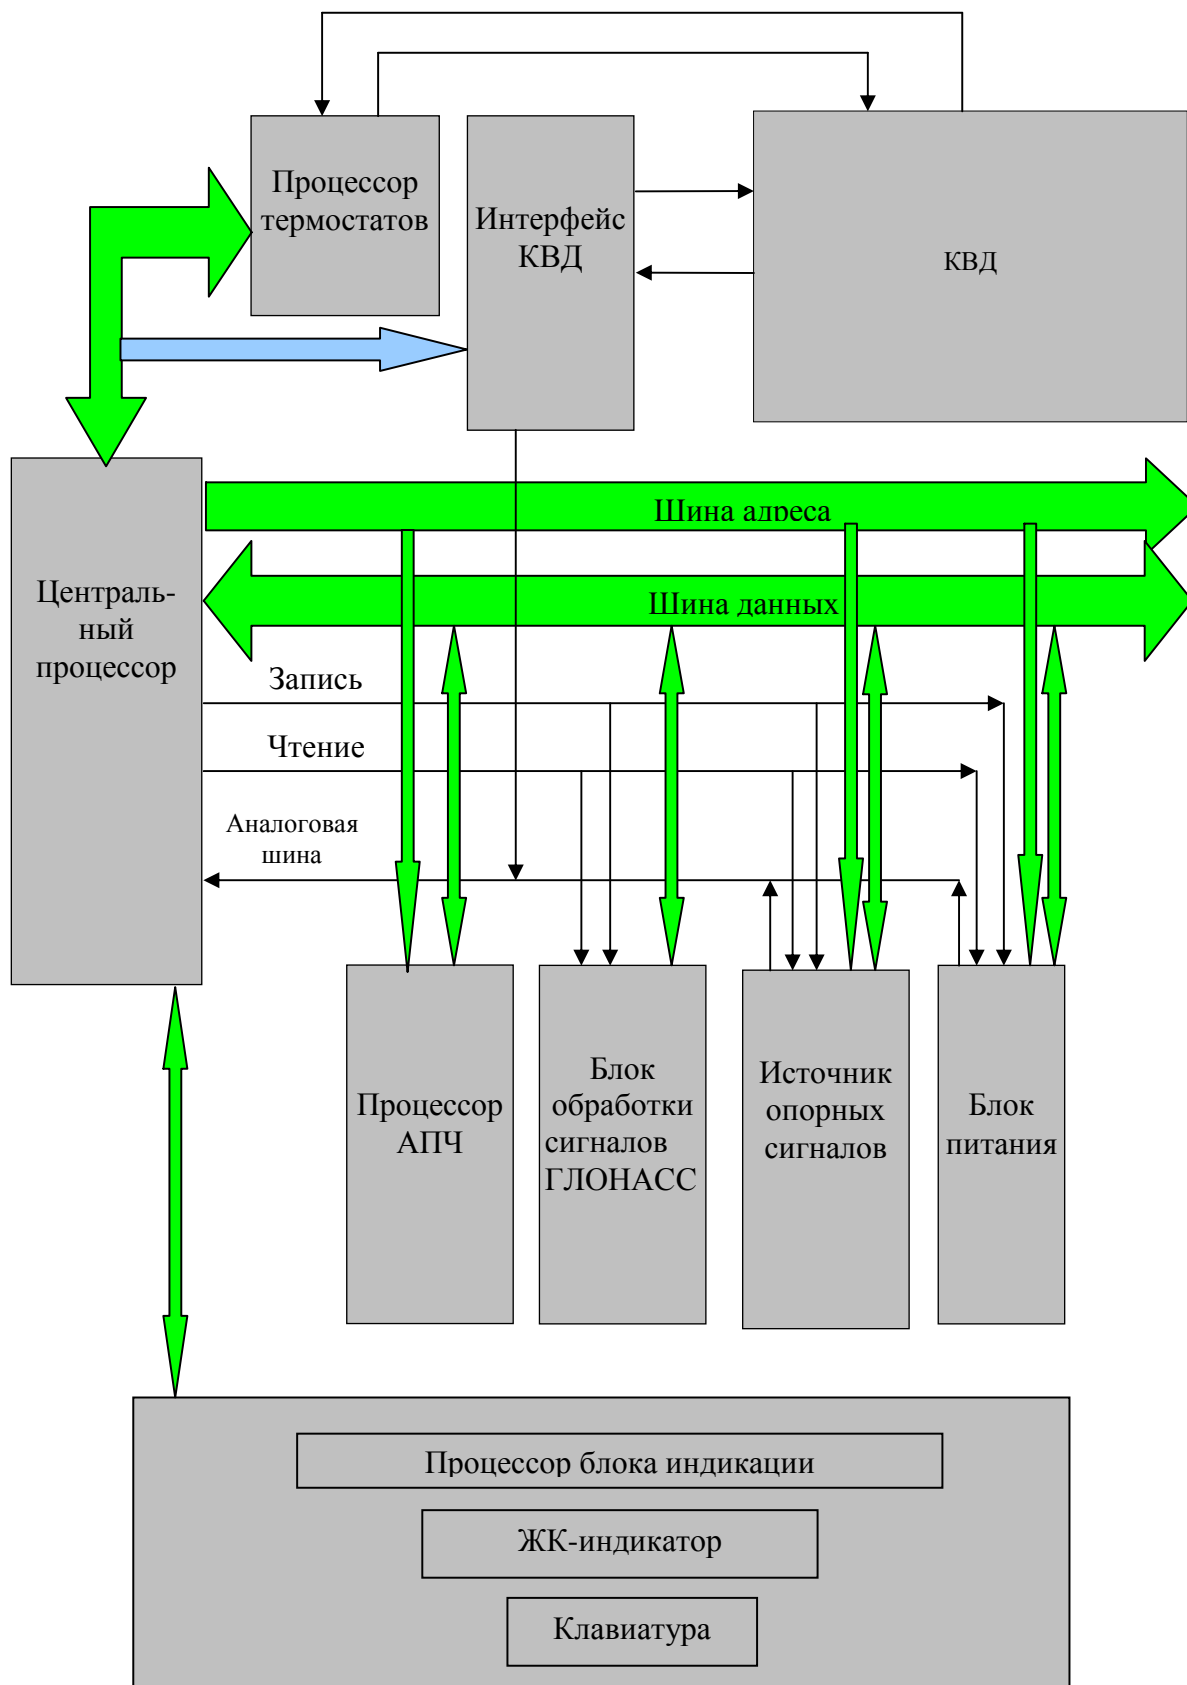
Процессор термостатов

Интерфейс КВД

КВД

Центральный процессор

Шина адреса

Шина данных

Запись

Чтение

Аналоговая шина

Процессор АПЧ

Блок обработки сигналов ГЛОНАСС

Источник опорных сигналов

Блок питания

Процессор блока индикации

ЖК-индикатор

Клавиатура